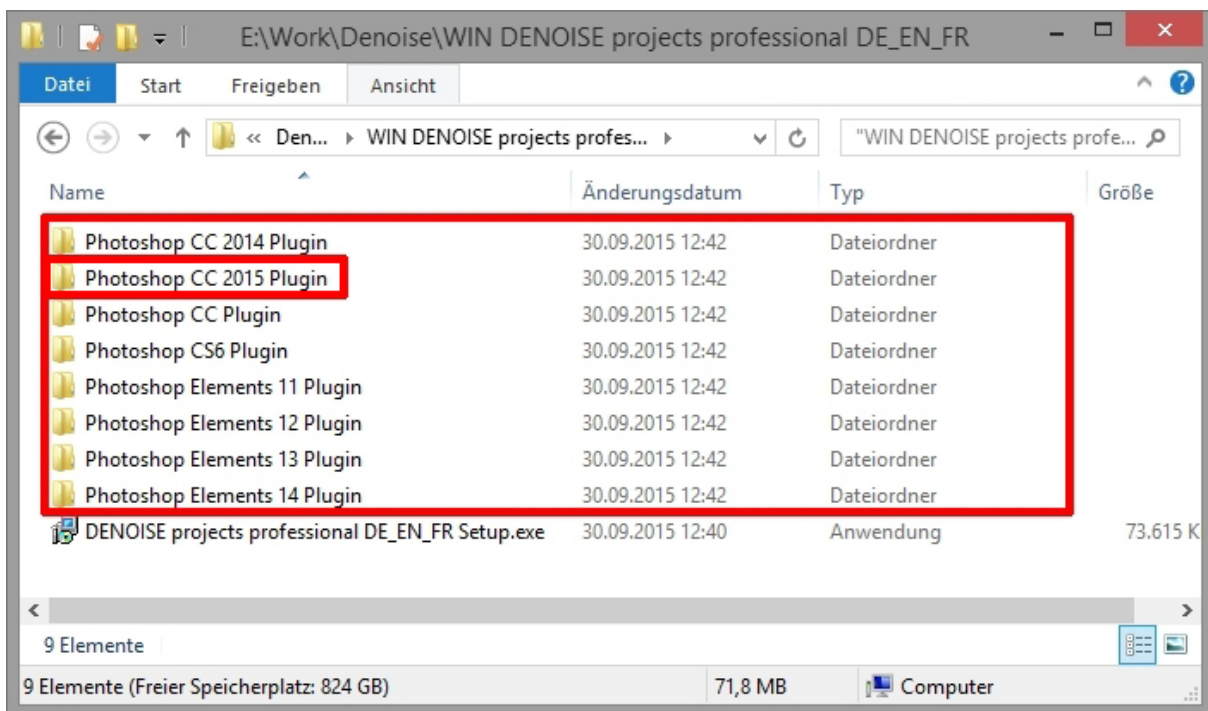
E:\Work\Denoise\WIN DENOISE projects professional DE_EN_FR

Datei Start Freigeben Ansicht

« Den... ▸ WIN DENOISE projects profes... ▸

"WIN DENOISE projects profe...

| Name | Änderungsdatum | Typ | Größe |
|---|---|---|---|
| Photoshop CC 2014 Plugin | 30.09.2015 12:42 | Dateiordner | |
| Photoshop CC 2015 Plugin | 30.09.2015 12:42 | Dateiordner | |
| Photoshop CC Plugin | 30.09.2015 12:42 | Dateiordner | |
| Photoshop CS6 Plugin | 30.09.2015 12:42 | Dateiordner | |
| Photoshop Elements 11 Plugin | 30.09.2015 12:42 | Dateiordner | |
| Photoshop Elements 12 Plugin | 30.09.2015 12:42 | Dateiordner | |
| Photoshop Elements 13 Plugin | 30.09.2015 12:42 | Dateiordner | |
| Photoshop Elements 14 Plugin | 30.09.2015 12:42 | Dateiordner | |
| DENOISE projects professional DE_EN_FR Setup.exe | 30.09.2015 12:40 | Anwendung | 73.615 K |

9 Elemente

9 Elemente (Freier Speicherplatz: 824 GB) 71,8 MB Computer